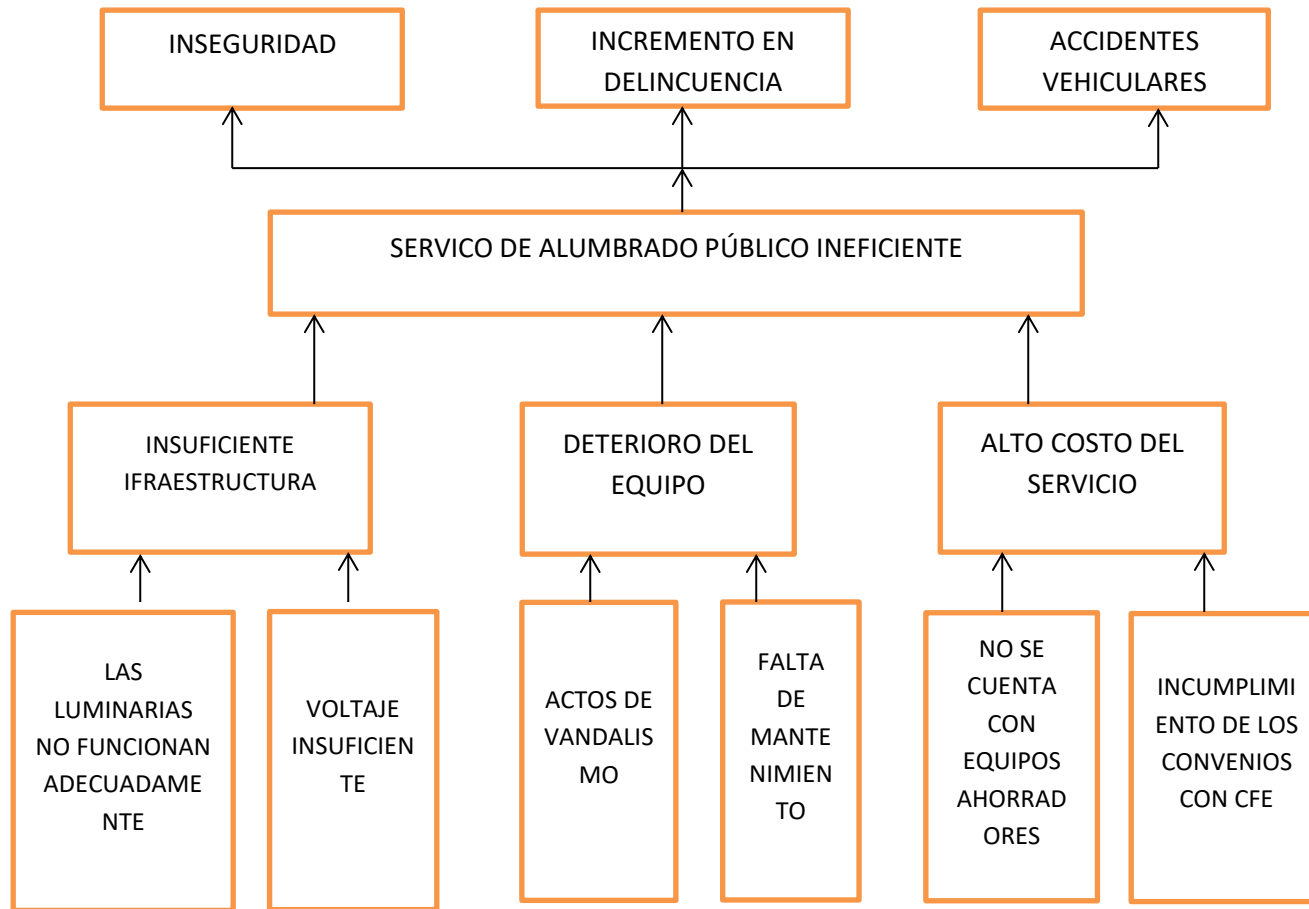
INSEGURIDAD

INCREMENTO EN DELINCUENCIA

ACCIDENTES VEHICULARES

SERVICO DE ALUMBRADO PÚBLICO INEFICIENTE

INSUFICIENTE IFRAESTRUCTURA

DETERIORO DEL EQUIPO

ALTO COSTO DEL SERVICIO

LAS LUMINARIAS NO FUNCIONAN ADECUADAMENTE

VOLTAJE INSUFICIENTE

ACTOS DE VANDALISMO

FALTA DE MANTENIMIENTO

NO SE CUENTA CON EQUIPOS AHORRADORES

INCUMPLIMIENTO DE LOS CONVENIOS CON CFE